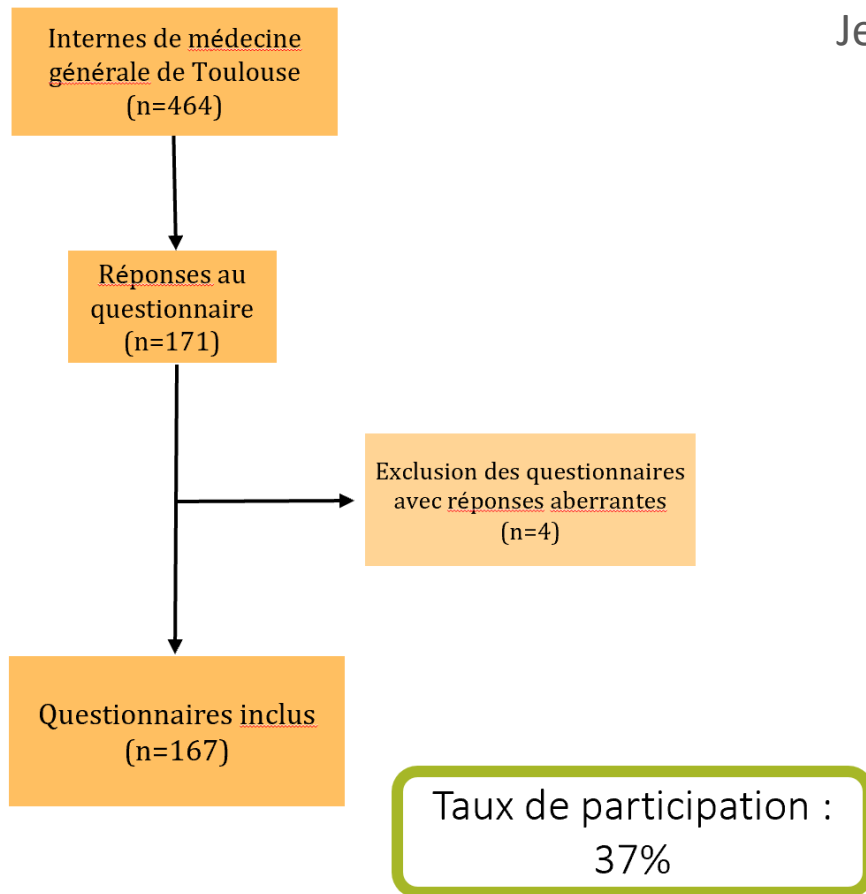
Je

Internes de médecine générale de Toulouse (n=464)

Réponses au questionnaire (n=171)

Exclusion des questionnaires avec réponses aberrantes (n=4)

Questionnaires inclus (n=167)

Taux de participation : 37%